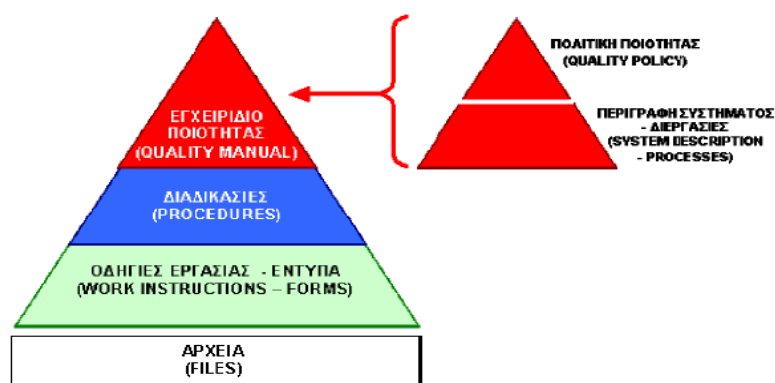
ΕΓΧΕΙΡΙΔΙΟ ΠΟΙΟΤΗΤΑΣ (QUALITY MANUAL)

ΔΙΑΔΙΚΑΣΙΕΣ (PROCEDURES)

ΟΔΗΓΙΕΣ ΕΡΓΑΣΙΑΣ - ΕΝΤΥΠΑ (WORK INSTRUCTIONS – FORMS)

ΑΡΧΕΙΑ (FILES)

ΠΟΛΙΤΙΚΗ ΠΟΙΟΤΗΤΑΣ (QUALITY POLICY)

ΠΕΡΙΓΡΑΦΗ ΣΥΣΤΗΜΑΤΟΣ - ΔΙΕΡΓΑΣΙΕΣ (SYSTEM DESCRIPTION - PROCESSES)